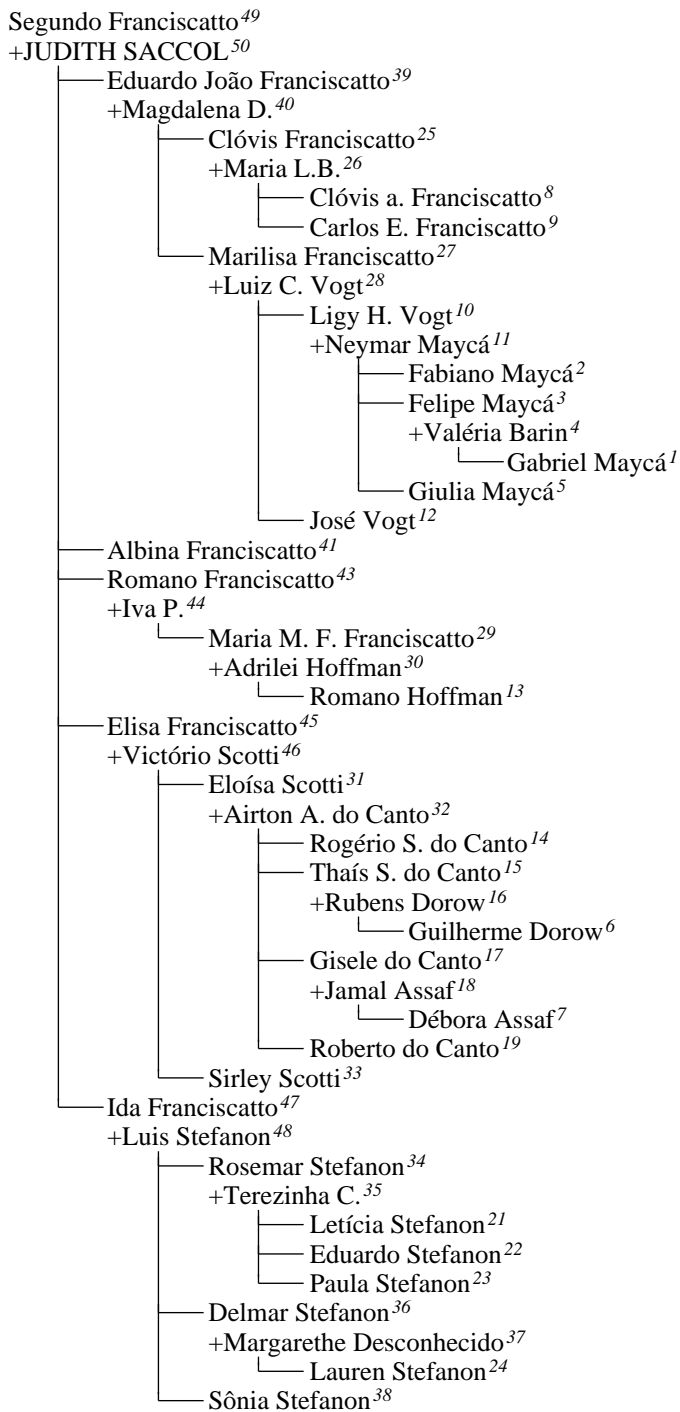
Segundo Franciscatto$^{49}$
+JUDITH SACCOL$^{50}$
Eduardo João Franciscatto$^{39}$
+Magdalena D.$^{40}$
Clóvis Franciscatto$^{25}$
+Maria L.B.$^{26}$
Clóvis a. Franciscatto$^{8}$
Carlos E. Franciscatto$^{9}$
Marilisa Franciscatto$^{27}$
+Luiz C. Vogt$^{28}$
Ligy H. Vogt$^{10}$
+Neymar Maycá$^{11}$
Fabiano Maycá$^{2}$
Felipe Maycá$^{3}$
+Valéria Barin$^{4}$
Gabriel Maycá$^{1}$
Giulia Maycá$^{5}$
José Vogt$^{12}$
Albina Franciscatto$^{41}$
Romano Franciscatto$^{43}$
+Iva P.$^{44}$
Maria M. F. Franciscatto$^{29}$
+Adrilei Hoffman$^{30}$
Romano Hoffman$^{13}$
Elisa Franciscatto$^{45}$
+Victório Scotti$^{46}$
Eloísa Scotti$^{31}$
+Airton A. do Canto$^{32}$
Rogério S. do Canto$^{14}$
Thaís S. do Canto$^{15}$
+Rubens Dorow$^{16}$
Guilherme Dorow$^{6}$
Gisele do Canto$^{17}$
+Jamal Assaf$^{18}$
Débora Assaf$^{7}$
Roberto do Canto$^{19}$
Sirley Scotti$^{33}$
Ida Franciscatto$^{47}$
+Luis Stefanon$^{48}$
Rosemar Stefanon$^{34}$
+Terezinha C.$^{35}$
Letícia Stefanon$^{21}$
Eduardo Stefanon$^{22}$
Paula Stefanon$^{23}$
Delmar Stefanon$^{36}$
+Margarethe Desconhecido$^{37}$
Lauren Stefanon$^{24}$
Sônia Stefanon$^{38}$